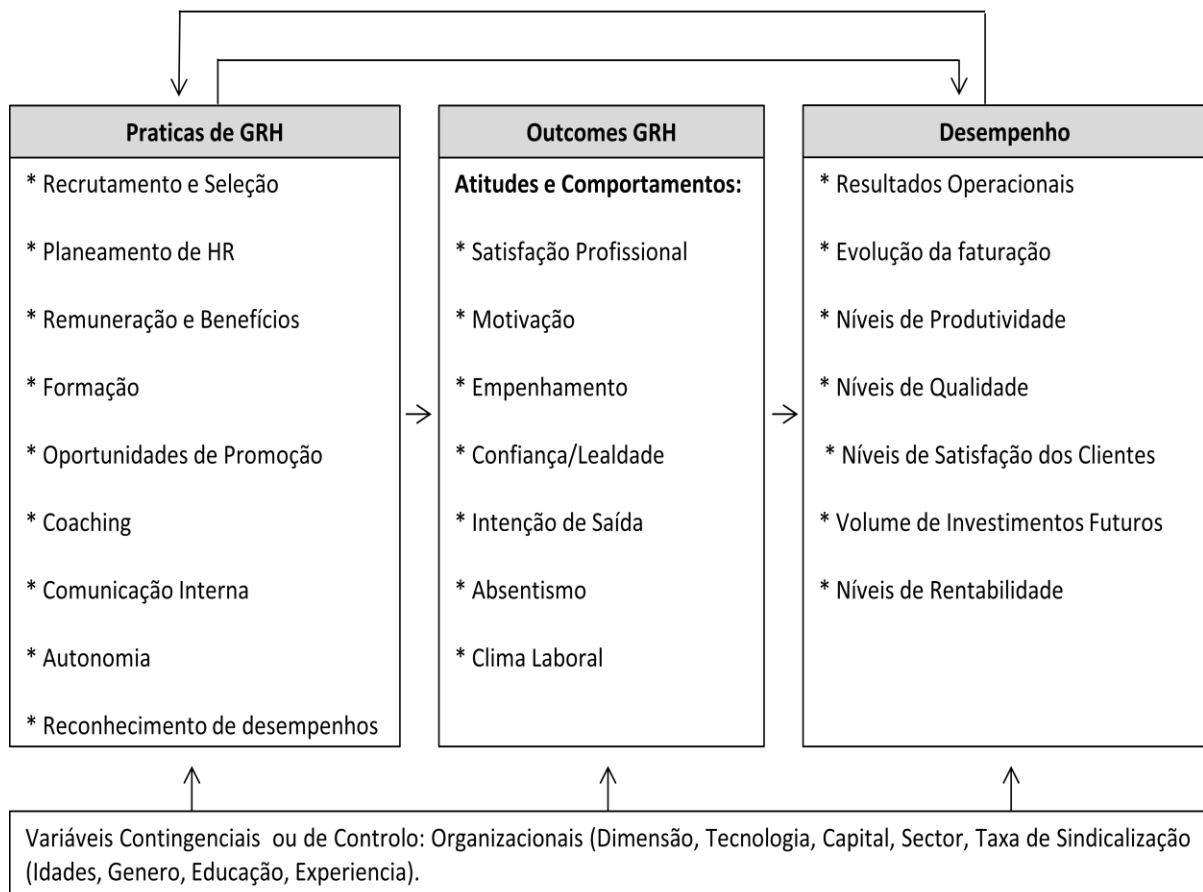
Praticas de GRH

* Recrutamento e Seleção

* Planeamento de HR

* Remuneração e Benefícios

* Formação

* Oportunidades de Promoção

* Coaching

* Comunicação Interna

* Autonomia

* Reconhecimento de desempenhos

Outcomes GRH

Atitudes e Comportamentos:

* Satisfação Profissional

* Motivação

* Empenhamento

* Confiança/Lealdade

* Intenção de Saída

* Absentismo

* Clima Laboral

Desempenho

* Resultados Operacionais

* Evolução da faturação

* Níveis de Produtividade

* Níveis de Qualidade

* Níveis de Satisfação dos Clientes

* Volume de Investimentos Futuros

* Níveis de Rentabilidade

Variáveis Contingenciais ou de Controlo: Organizacionais (Dimensão, Tecnologia, Capital, Sector, Taxa de Sindicalização (Idades, Genero, Educação, Experiencia).